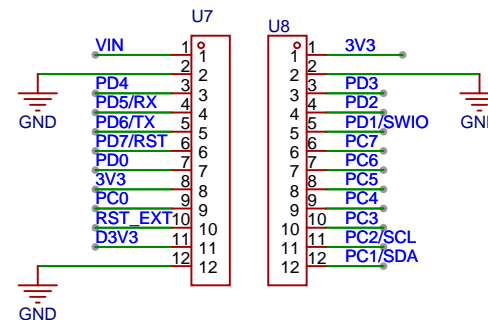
U7

VIN 1 1
2 2
PD4 3 3
PD5/RX 4 4
PD6/TX 5 5
PD7/RST 6 6
PD0 7 7
3V3 8 8
PC0 9 9
RST_EXT 10 10
D3V3 11 11
12 12

GND
GND

U8

1 1 3V3
2 2
3 3 PD3
4 4 PD2
5 5 PD1/SWIO
6 6 PC7
7 7 PC6
8 8 PC5
9 9 PC4
10 10 PC3
11 11 PC2/SCL
12 12 PC1/SDA

GN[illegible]